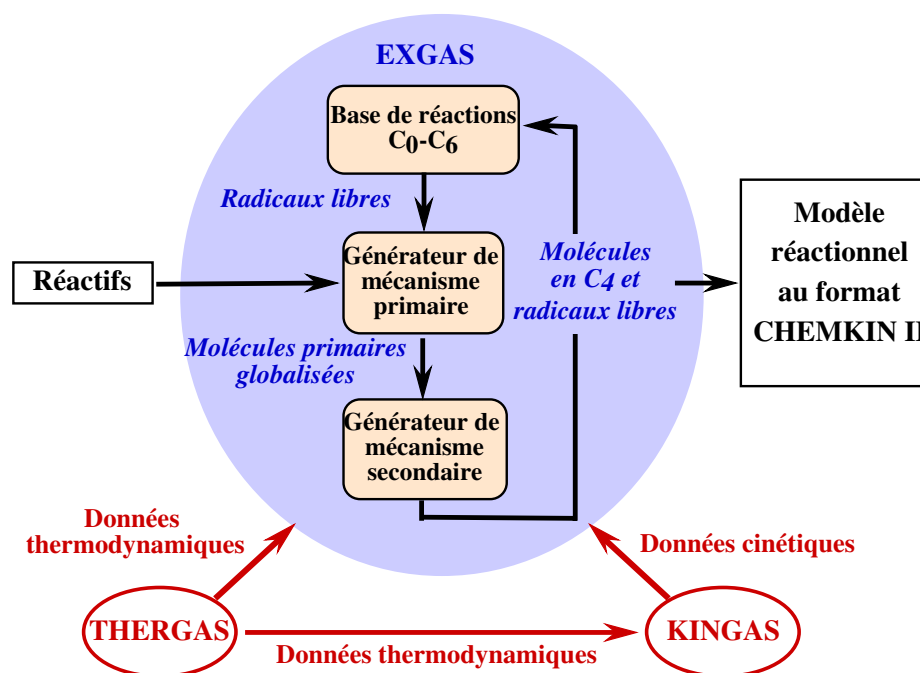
EXGAS

Base de réactions $C_0$-$C_6$

Radicaux libres

Réactifs

Générateur de mécanisme primaire

Molécules en $C_4$ et radicaux libres

Modèle réactionnel au format CHEMKIN I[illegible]

Molécules primaires globalisées

Générateur de mécanisme secondaire

Données thermodynamiques

Données cinétiques

THERGAS

KINGAS

Données thermodynamiques